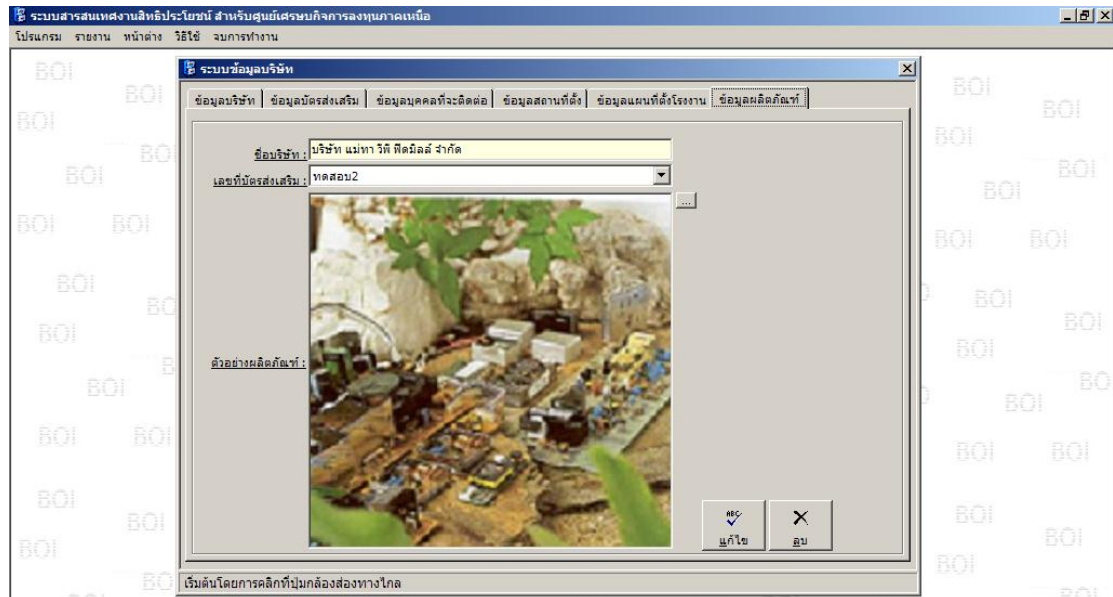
ระบบสารสนเทศงานสิทธิประโยชน์ สำหรับศูนย์เศรษฐกิจการลงทุนภาคเหนือ
โปรแกรม รายงาน หน้าต่าง วิธีใช้ จบการทำงาน

BOI BOI BOI BOI BOI BOI BOI BOI BO BOI BOI BOI BOI BOI BOI BOI

ระบบข้อมูลบริษัท

ข้อมูลบริษัท | ข้อมูลบัตรส่งเสริม | ข้อมูลบุคคลที่จะติดต่อ | ข้อมูลสถานที่ตั้ง | ข้อมูลแผนที่ตั้งโรงงาน | ข้อมูลผลิตภัณฑ์

ชื่อบริษัท : บริษัท แม่ทา วีพี ฟิดมิลล์ จำกัด
เลขที่บัตรส่งเสริม : ทดสอบ2
...
ตัวอย่างผลิตภัณฑ์ :

แก้ไข
ลบ

เริ่มต้นโดยการคลิกที่ปุ่มกล้องส่องทางไกล

BOI BOI BOI BOI BOI BOI BOI BOI BOI BOI BOI BO BOI BOI BOI BOI BOI BOI